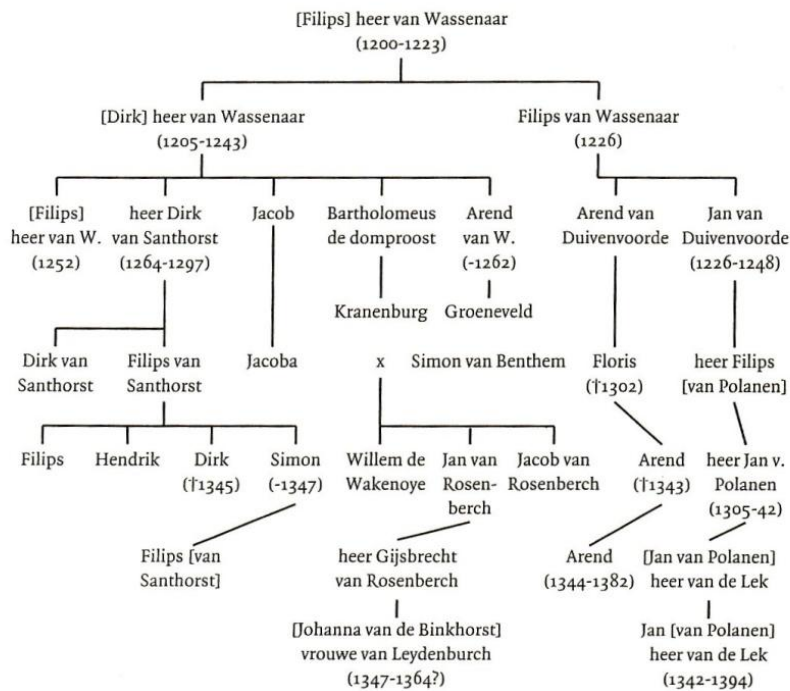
[Filips] heer van Wassenaar
(1200-1223)

[Dirk] heer van Wassenaar
(1205-1243)

Filips van Wassenaar
(1226)

[Filips]
heer van W.
(1252)

heer Dirk
van Santhorst
(1264-1297)

Jacob

Bartholomeus
de domproost

Arend
van W.
(-1262)

Arend van
Duivenvoorde

Jan van
Duivenvoorde
(1226-1248)

Kranenburg

Groeneveld

Dirk van
Santhorst

Filips van
Santhorst

Jacoba

x

Simon van Benthem

Floris
(†1302)

heer Filips
[van Polanen]

Filips

Hendrik

Dirk
(†1345)

Simon
(-1347)

Willem de
Wakenoye

Jan van
Rosenberch

Jacob van
Rosenberch

Arend
(†1343)

heer Jan v.
Polanen
(1305-42)

Filips [van
Santhorst]

heer Gijsbrecht
van Rosenberch

Arend
(1344-1382)

[Jan van Polanen]
heer van de Lek

[Johanna van de Binkhorst]
vrouwe van Leydenburch
(1347-1364?)

Jan [van Polanen]
heer van de Lek
(1342-1394)